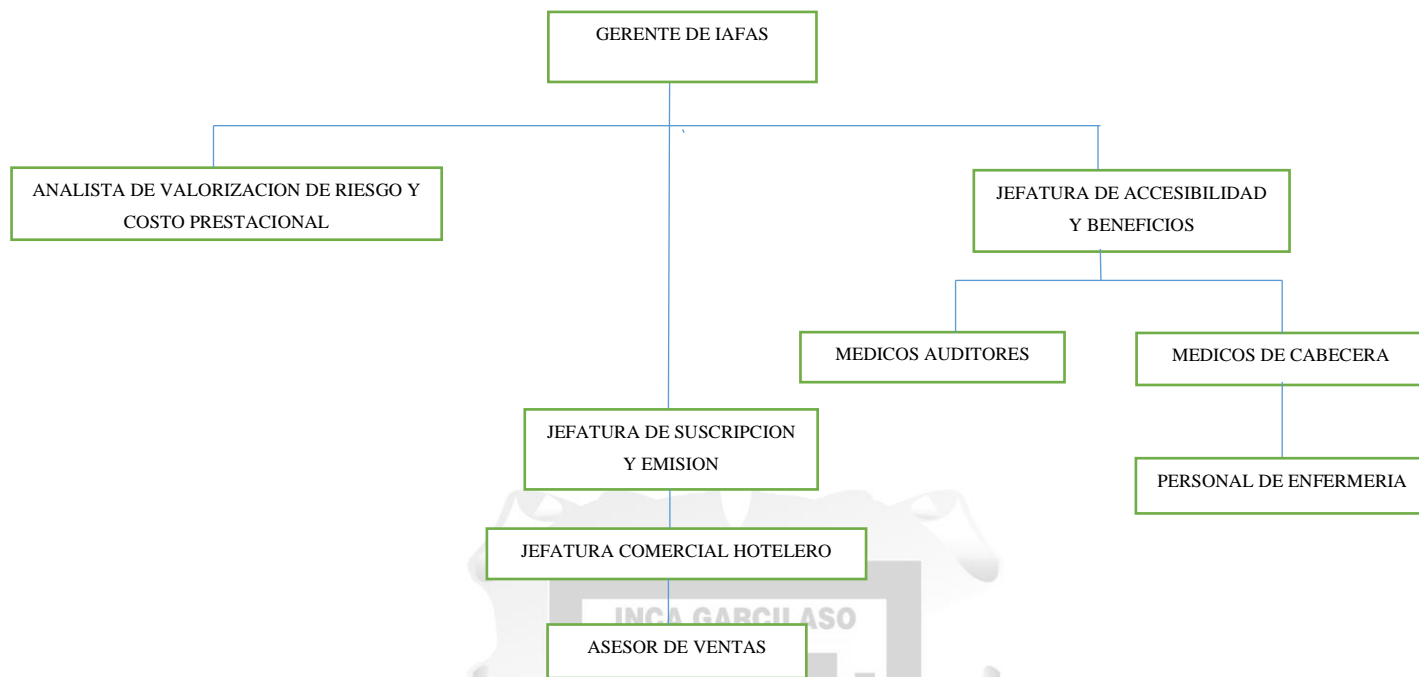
GERENTE DE IAFAS

ANALISTA DE VALORIZACION DE RIESGO Y COSTO PRESTACIONAL

JEFATURA DE ACCESIBILIDAD Y BENEFICIOS

MEDICOS AUDITORES

MEDICOS DE CABECERA

PERSONAL DE ENFERMERIA

JEFATURA DE SUSCRIPCION Y EMISION

JEFATURA COMERCIAL HOTELERO

INCA GARCILASO

ASESOR DE VENTAS